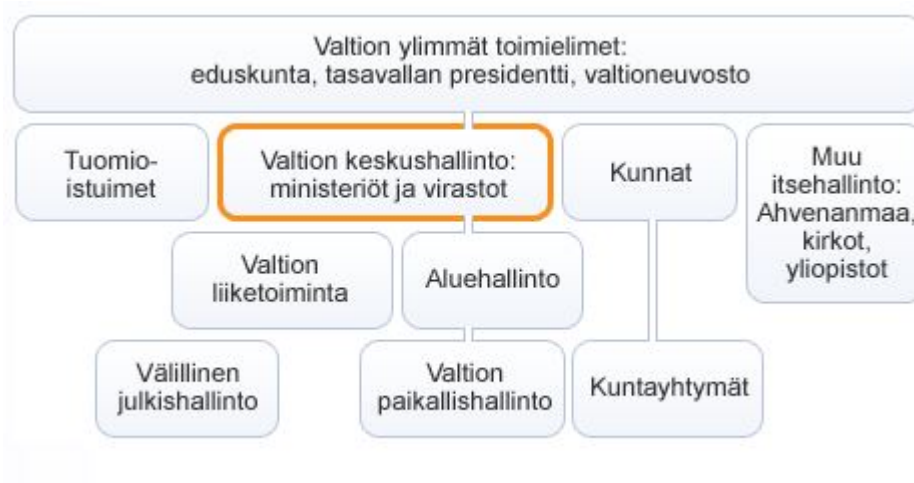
Valtion ylimmät toimielimet:
eduskunta, tasavallan presidentti, valtioneuvosto

Tuomioistuimet

Valtion keskushallinto:
ministeriöt ja virastot

Kunnat

Muu itsehallinto:
Ahvenanmaa, kirkot, yliopistot

Valtion liiketoiminta

Aluehallinto

Välillinen julkishallinto

Valtion paikallishallinto

Kuntayhtymät